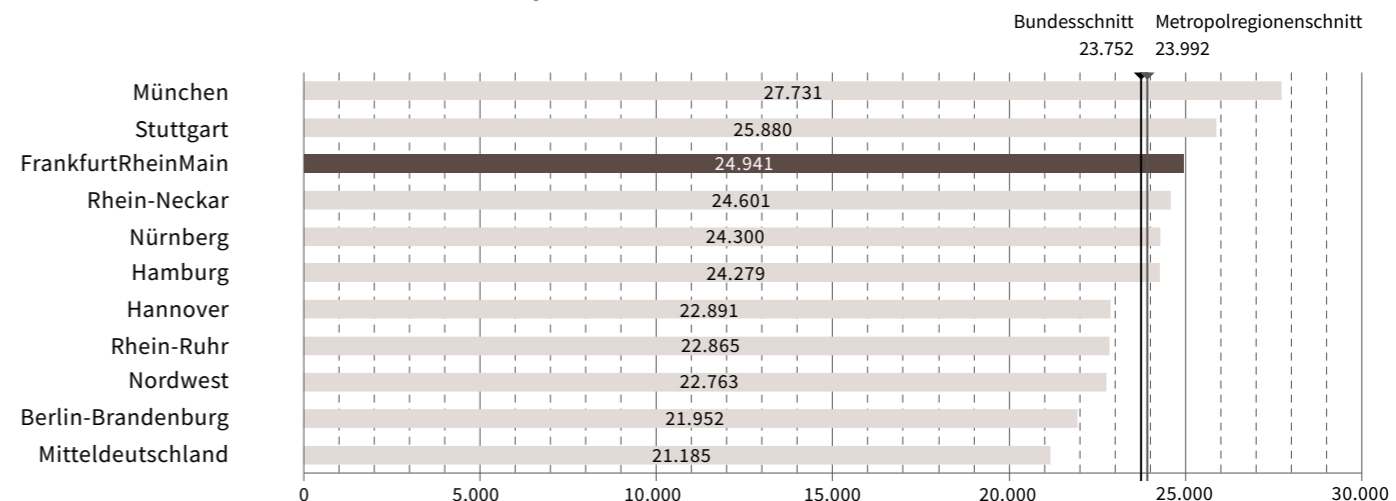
Bundesschnitt 23.752
Metropolregionenschnitt 23.992

| Region | Wert |
|---|---|
| München | 27.731 |
| Stuttgart | 25.880 |
| FrankfurtRheinMain | 24.941 |
| Rhein-Neckar | 24.601 |
| Nürnberg | 24.300 |
| Hamburg | 24.279 |
| Hannover | 22.891 |
| Rhein-Ruhr | 22.865 |
| Nordwest | 22.763 |
| Berlin-Brandenburg | 21.952 |
| Mitteldeutschland | 21.185 |

0 5.000 10.000 15.000 20.000 25.000 30.000